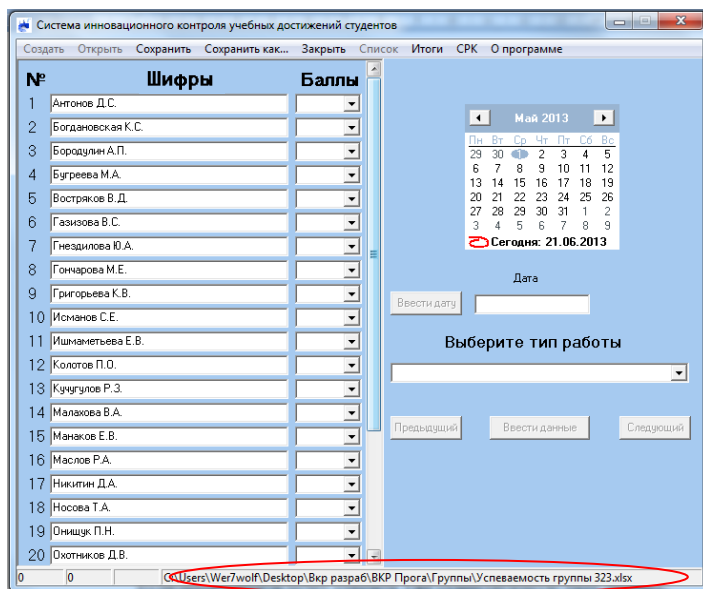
Система инновационного контроля учебных достижений студентов

Создать Открыть Сохранить Сохранить как... Закрыть Список Итоги СРК О программе

| № | Шифры | Баллы |
|---|---|---|
| 1 | Антонов Д.С. | |
| 2 | Богдановская К.С. | |
| 3 | Бородулин А.П. | |
| 4 | Бугреева М.А. | |
| 5 | Востряков В.Д. | |
| 6 | Газизова В.С. | |
| 7 | Гнездилова Ю.А. | |
| 8 | Гончарова М.Е. | |
| 9 | Григорьева К.В. | |
| 10 | Исманов С.Е. | |
| 11 | Ишмаметьева Е.В. | |
| 12 | Колотов П.О. | |
| 13 | Кучугулов Р.З. | |
| 14 | Малакова В.А. | |
| 15 | Манаков Е.В. | |
| 16 | Маслов Р.А. | |
| 17 | Никитин Д.А. | |
| 18 | Носова Т.А. | |
| 19 | Онищук П.Н. | |
| 20 | Охотников Д.В. | |

Май 2013

| Пн | Вт | Ср | Чт | Пт | Сб | Вс |
|---|---|---|---|---|---|---|
| 29 | 30 | 1 | 2 | 3 | 4 | 5 |
| 6 | 7 | 8 | 9 | 10 | 11 | 12 |
| 13 | 14 | 15 | 16 | 17 | 18 | 19 |
| 20 | 21 | 22 | 23 | 24 | 25 | 26 |
| 27 | 28 | 29 | 30 | 31 | 1 | 2 |
| 3 | 4 | 5 | 6 | 7 | 8 | 9 |

Сегодня: 21.06.2013

Дата

Ввести дату

Выберите тип работы

Предыдущий Ввести данные Следующий

0 0 C:\Users\Wer7wolf\Desktop\Вкр разраб\ВКР Прога\Группы\Успеваемость группы 323.xlsx